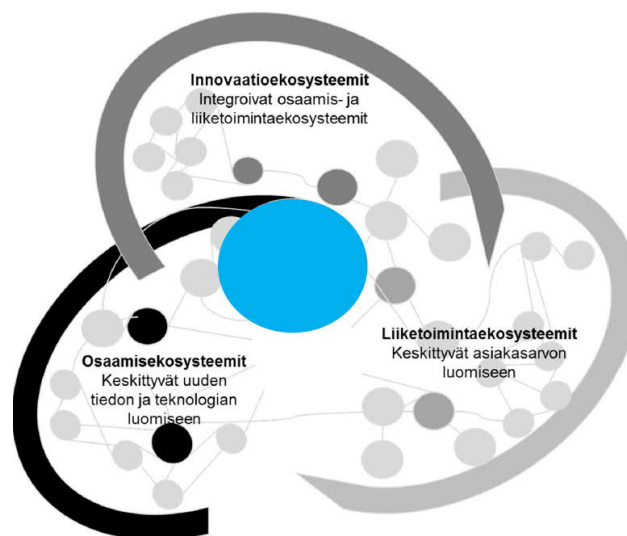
**Innovaatioekosysteemit**
Integroivat osaamis- ja liiketoimintaekosysteemit

**Liiketoimintaekosysteemit**
Keskittyvät asiakasarvon luomiseen

**Osaamisekosysteemit**
Keskittyvät uuden tiedon ja teknologian luomiseen